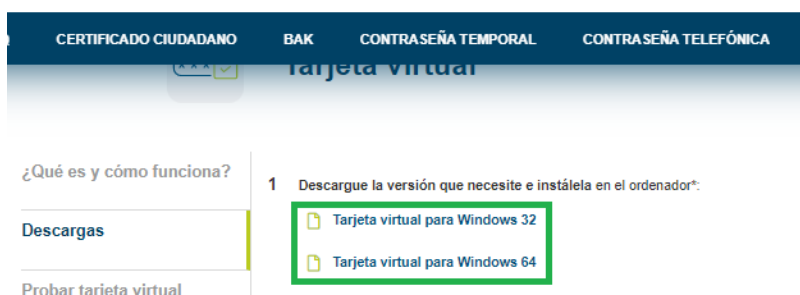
CERTIFICADO CIUDADANO BAK CONTRASEÑA TEMPORAL CONTRASEÑA TELEFÓNICA

Tarjeta virtual

¿Qué es y cómo funciona?

Descargas

Probar tarjeta virtual

1 Descargue la versión que necesite e instálela en el ordenador*:

Tarjeta virtual para Windows 32

Tarjeta virtual para Windows 64